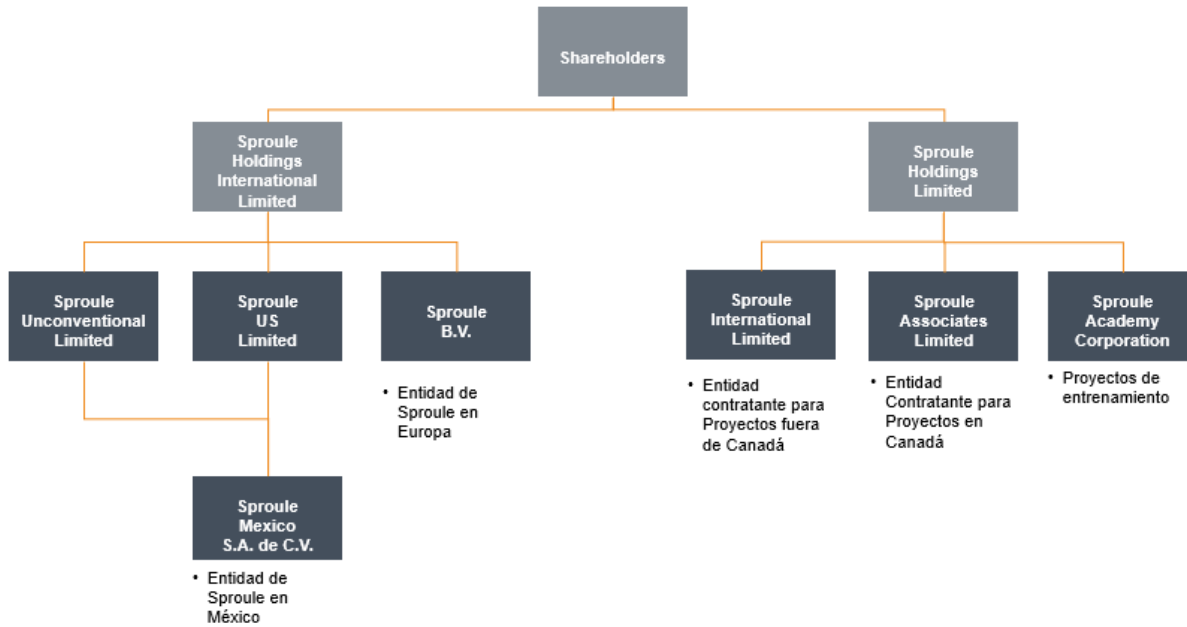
Shareholders

Sproule Holdings International Limited

Sproule Holdings Limited

Sproule Unconventional Limited

Sproule US Limited

Sproule B.V.

• Entidad de Sproule en Europa

Sproule Mexico S.A. de C.V.

• Entidad de Sproule en México

Sproule International Limited

• Entidad contratante para Proyectos fuera de Canadá

Sproule Associates Limited

• Entidad Contratante para Proyectos en Canadá

Sproule Academy Corporation

• Proyectos de entrenamiento